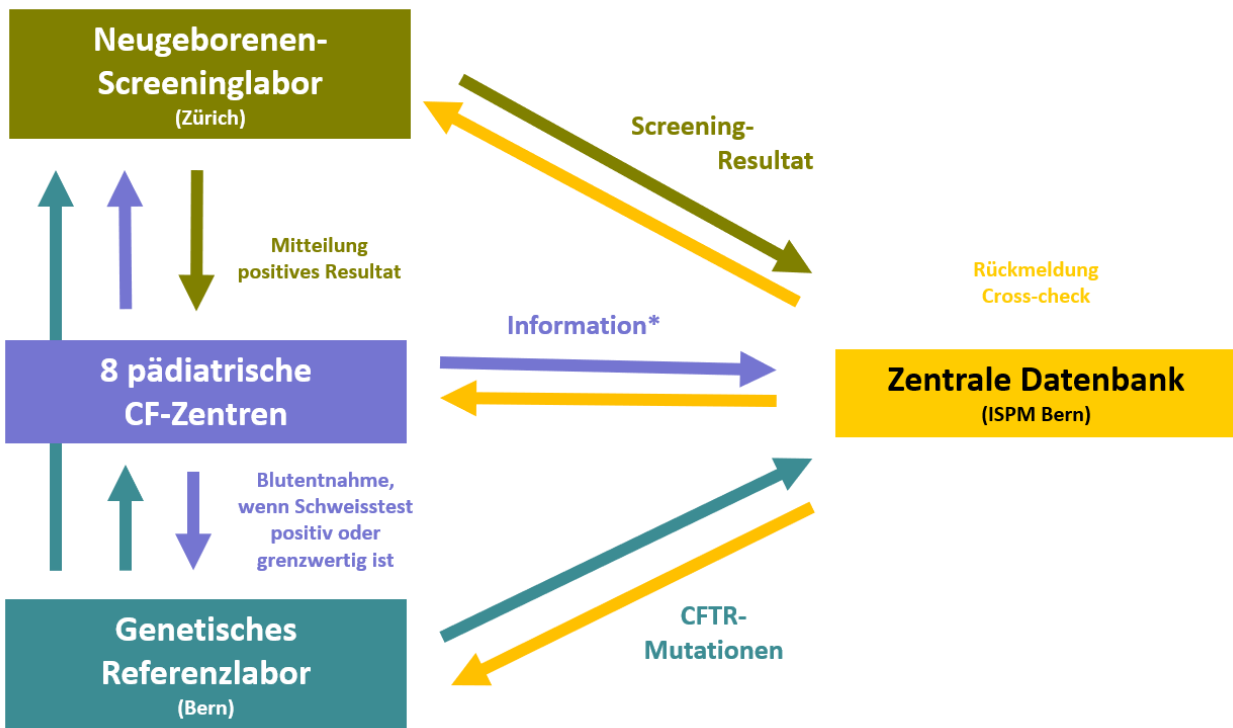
Neugeborenen-Screeninglabor
(Zürich)

Screening-Resultat

Mitteilung positives Resultat

Rückmeldung Cross-check

Information*

8 pädiatrische CF-Zentren

Zentrale Datenbank
(ISPM Bern)

Blutentnahme, wenn Schweisstest positiv oder grenzwertig ist

CFTR-Mutationen

Genetisches Referenzlabor
(Bern)